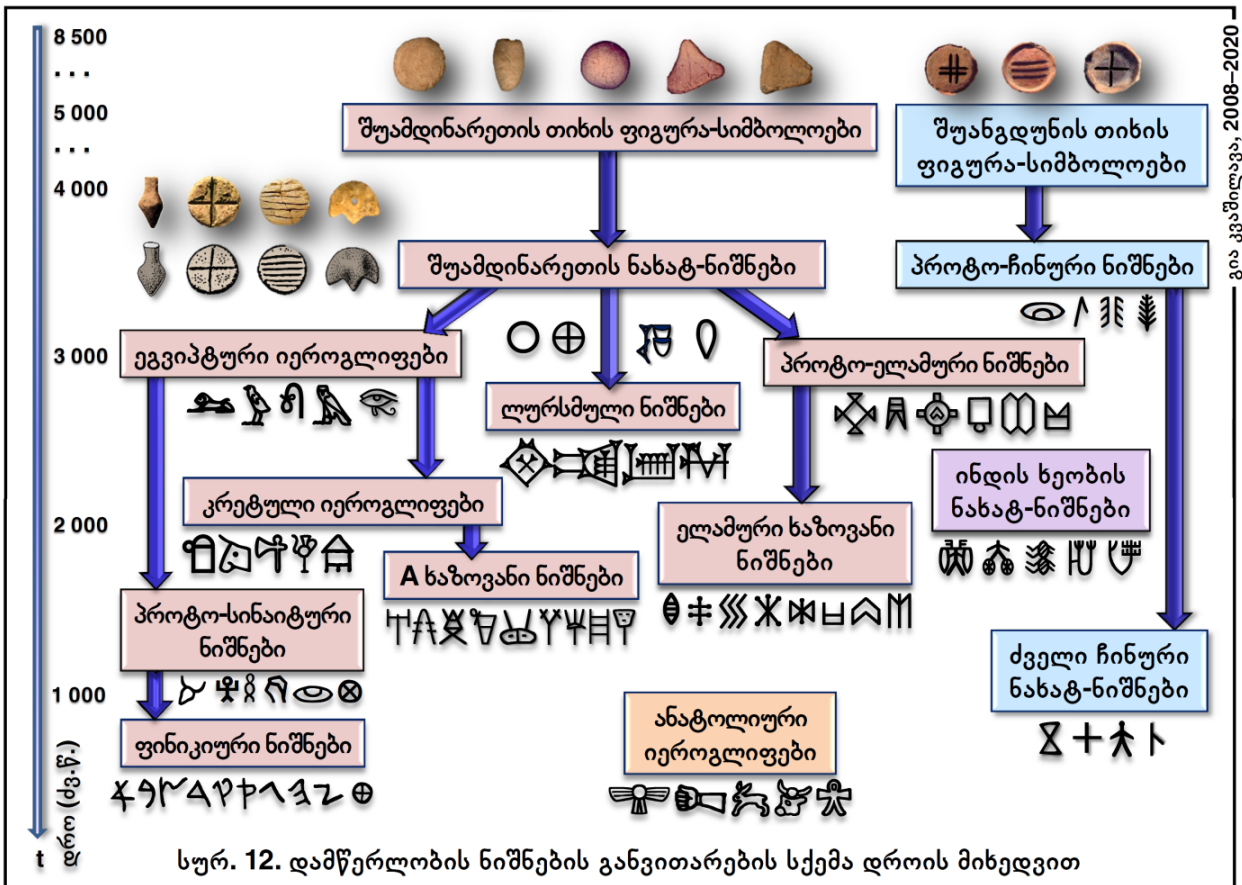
8 500
. . .
5 000
. . .
4 000
3 000
2 000
1 000
t
დრო (ძვ.წ.)

შუამდინარეთის თიხის ფიგურა-სიმბოლოები

შუანგდუნის თიხის ფიგურა-სიმბოლოები

გია კვაშილავა, 2008–2020

შუამდინარეთის ნახატ-ნიშნები

პროტო-ჩინური ნიშნები

ეგვიპტური იეროგლიფები

ლურსმული ნიშნები

პროტო-ელამური ნიშნები

ინდის ხეობის ნახატ-ნიშნები

კრეტული იეროგლიფები

A ხაზოვანი ნიშნები

ელამური ხაზოვანი ნიშნები

პროტო-სინაიტური ნიშნები

ძველი ჩინური ნახატ-ნიშნები

ანატოლიური იეროგლიფები

ფინიკიური ნიშნები

სურ. 12. დამწერლობის ნიშნების განვითარების სქემა დროის მიხედვით